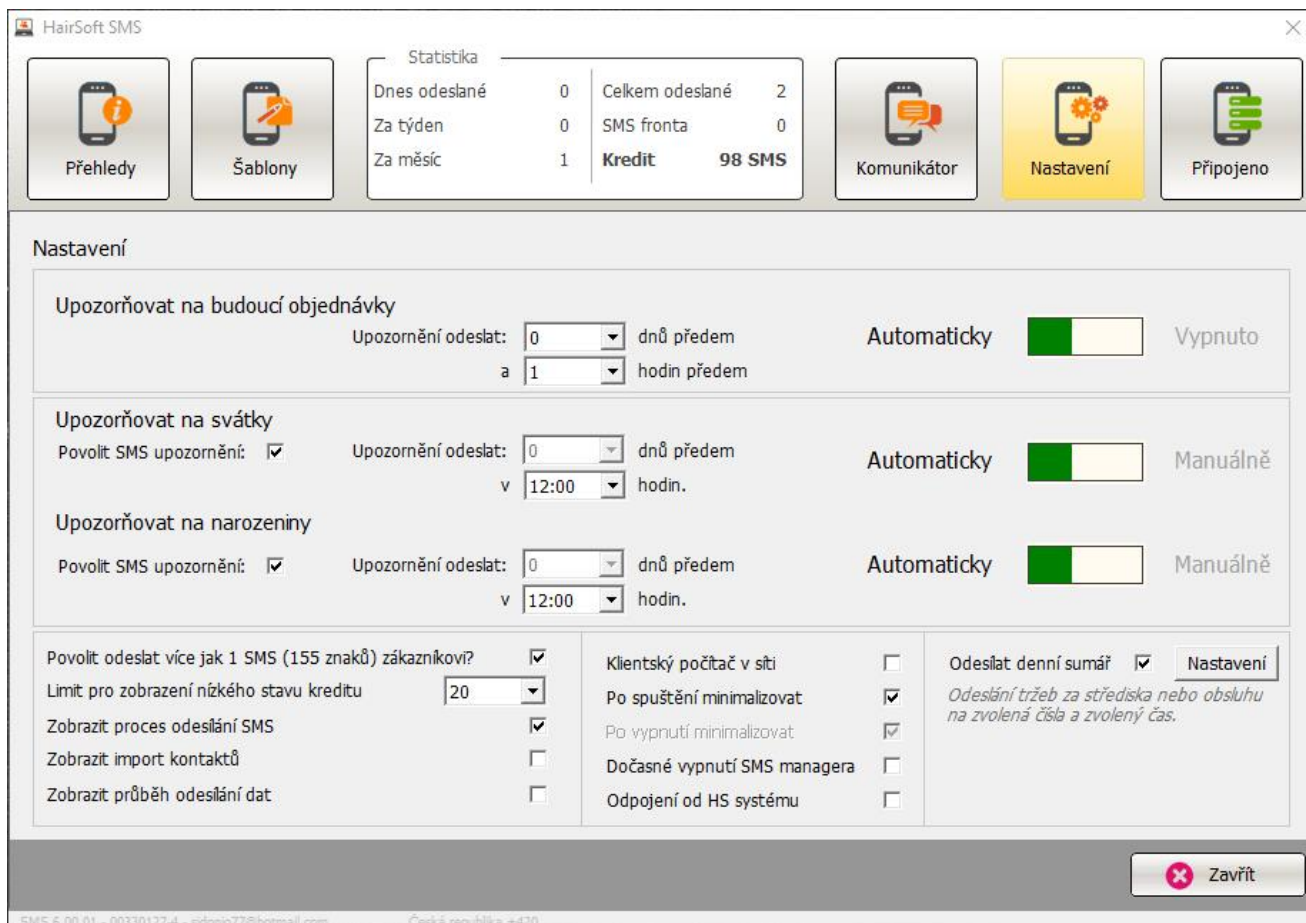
HairSoft SMS

Přehledy

Šablony

Statistika

| | | | |
|---|---|---|---|
| Dnes odeslané | 0 | Celkem odeslané | 2 |
| Za týden | 0 | SMS fronta | 0 |
| Za měsíc | 1 | **Kredit** | **98 SMS** |

Komunikátor

Nastavení

Připojeno

Nastavení

Upozorňovat na budoucí objednávky

Upozornění odeslat: 0 dnů předem

a 1 hodin předem

Automaticky Vypnuto

Upozorňovat na svátky

Povolit SMS upozornění: ☑ Upozornění odeslat: 0 dnů předem

v 12:00 hodin.

Automaticky Manuálně

Upozorňovat na narozeniny

Povolit SMS upozornění: ☑ Upozornění odeslat: 0 dnů předem

v 12:00 hodin.

Automaticky Manuálně

Povolit odeslat více jak 1 SMS (155 znaků) zákazníkovi? ☑

Limit pro zobrazení nízkého stavu kreditu 20

Zobrazit proces odesílání SMS ☑

Zobrazit import kontaktů ☐

Zobrazit průběh odesílání dat ☐

Klientský počítač v síti ☐

Po spuštění minimalizovat ☑

Po vypnutí minimalizovat ☑

Dočasné vypnutí SMS managera ☐

Odpojení od HS systému ☐

Odesílat denní sumář ☑ Nastavení

Odeslání tržeb za střediska nebo obsluhu na zvolená čísla a zvolený čas.

Zavřít

SMS 5.00.01 - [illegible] Česká republika +420